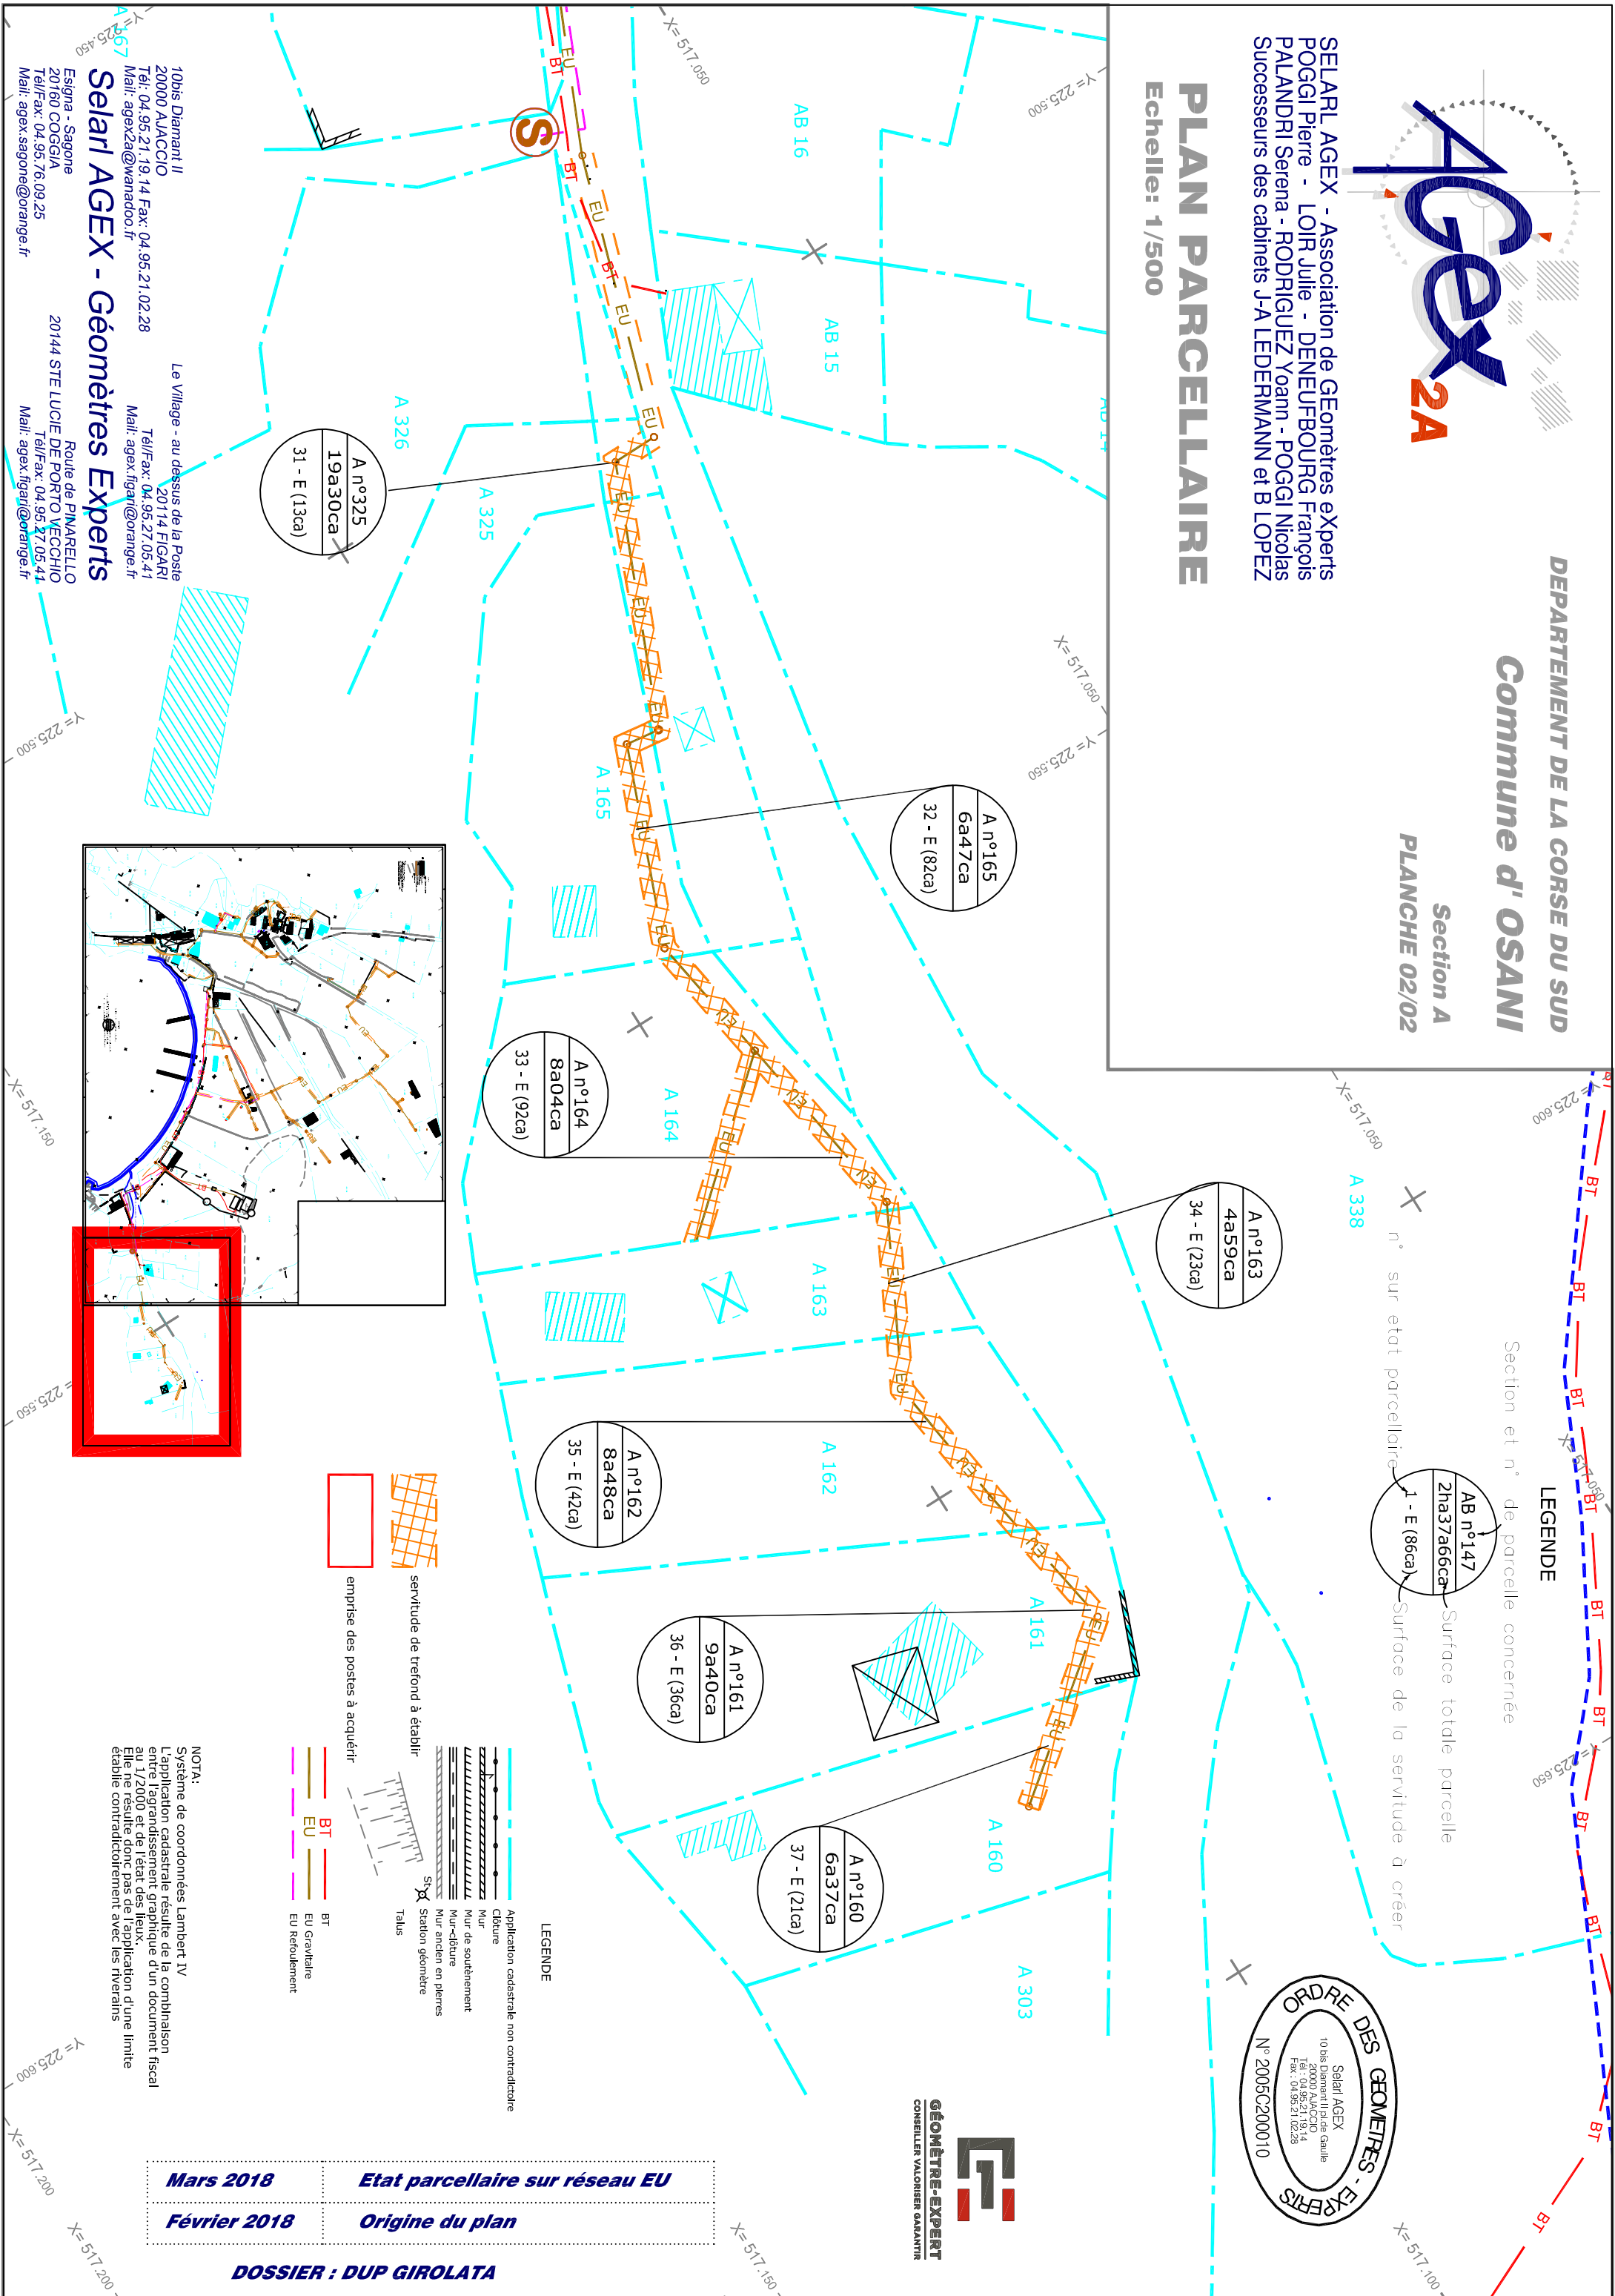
DEPARTEMENT DE LA CORSE DU SUD
Commune d' OSANI
Section A
PLANCHE 02/02

AGEX 2A

SELARL AGEX - Association de GEomètres eXperts
POGGI Pierre - LOIR Julie - DENEUFBOURG François
PALANDRI Serena - RODRIGUEZ Yoann - POGGI Nicolas
Successeurs des cabinets J-A LEDERMANN et B LOPEZ

PLAN PARCELLAIRE
Echelle: 1/500

LEGENDE
Section et n° de parcelle concernée
n° sur état parcellaire
Surface totale parcelle
Surface de la servitude à créer
AB n°147
2ha37a66ca
1 - E (86ca)

A n°325
19a30ca
31 - E (13ca)

A n°165
6a47ca
32 - E (82ca)

A n°164
8a04ca
33 - E (92ca)

A n°163
4a59ca
34 - E (23ca)

A n°162
8a48ca
35 - E (42ca)

A n°161
9a40ca
36 - E (36ca)

A n°160
6a37ca
37 - E (21ca)

AB 16
AB 15
AB 14
A 326
A 325
A 165
A 164
A 163
A 162
A 161
A 160
A 303
A 338

X= 517.050
X= 517.050
X= 517.050
X= 517.050
X= 517.100
X= 517.150
X= 517.150
X= 517.200
X= 517.200
Y= 225.450
Y= 225.500
Y= 225.500
Y= 225.550
Y= 225.550
Y= 225.600
Y= 225.600
Y= 225.650

BT
EU
S

servitude de trefond à établir
emprise des postes à acquérir

LEGENDE
Application cadastrale non contradictoire
Clôture
Mur
Mur de soutènement
Mur-clôture
Mur ancien en pierres
Station géomètre
Talus
BT
EU Gravitaire
EU Refoulement

NOTA:
Système de coordonnées Lambert IV
L'application cadastrale résulte de la combinaison entre l'agrandissement graphique d'un document fiscal au 1/2000 et de l'état des lieux.
Elle ne résulte donc pas de l'application d'une limite établie contradictoirement avec les riverains

Selarl AGEX - Géomètres Experts
10bis Diamant II
20000 AJACCIO
Tél: 04.95.21.19.14 Fax: 04.95.21.02.28
Mail: agex2a@wanadoo.fr
Le Village - au dessus de la Poste
20114 FIGARI
Tél/Fax: 04.95.27.05.41
Mail: agex.figari@orange.fr
Esigna - Sagone
20160 COGGIA
Tél/Fax: 04.95.76.09.25
Mail: agex.sagone@orange.fr
Route de PINARELLO
20144 STE LUCIE DE PORTO VECCHIO
Tél/Fax: 04.95.27.05.41
Mail: agex.figari@orange.fr

ORDRE DES GEOMETRES-EXPERTS
Selarl AGEX
10 bis Diamant II pl.de Gaulle
20000 AJACCIO
Tél : 04.95.21.19.14
Fax : 04.95.21.02.28
N° 2005C200010

GÉOMÈTRE-EXPERT
CONSEILLER VALORISER GARANTIR

| Mars 2018 | Etat parcellaire sur réseau EU |
|---|---|
| Février 2018 | Origine du plan |

DOSSIER : DUP GIROLATA